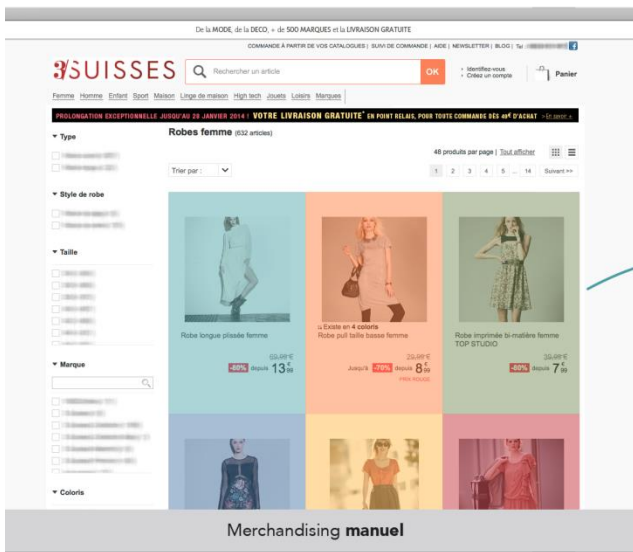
De la MODE, de la DECO, + de 500 MARQUES et la LIVRAISON GRATUITE

COMMANDE À PARTIR DE VOS CATALOGUES | SUIVI DE COMMANDE | AIDE | NEWSLETTER | BLOG | Tel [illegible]

3SUISSES

Rechercher un article

OK

Identifiez-vous
Créez un compte

Panier

Femme Homme Enfant Sport Maison Linge de maison High tech Jouets Loisirs Marques

PROLONGATION EXCEPTIONNELLE JUSQU'AU 20 JANVIER 2014 ! VOTRE LIVRAISON GRATUITE* EN POINT RELAIS, POUR TOUTE COMMANDE DÈS 49€ D'ACHAT > En savoir +

Type

Style de robe

Taille

Marque

Coloris

Robes femme (632 articles)

48 produits par page | Tout afficher

Trier par :

1 2 3 4 5 ... 14 Suivant >>

Robe longue plissée femme
69,99 €
-80% depuis 13€99

Existe en 4 coloris
Robe pull taille basse femme
29,99 €
Jusqu'à -70% depuis 8€99
PRIX ROUGE

Robe imprimée bi-matière femme
TOP STUDIO
39,99 €
-80% depuis 7€99

Merchandising **manuel**